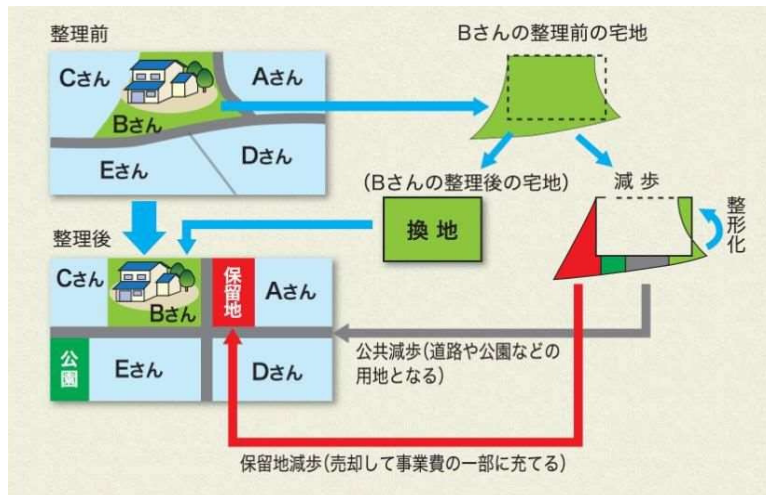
整理前

Cさん

Aさん

Bさん

Eさん

Dさん

Bさんの整理前の宅地

(Bさんの整理後の宅地)

減 歩

整形化

換 地

整理後

Cさん

Bさん

保留地

Aさん

公園

Eさん

Dさん

公共減歩(道路や公園などの用地となる)

保留地減歩(売却して事業費の一部に充てる)